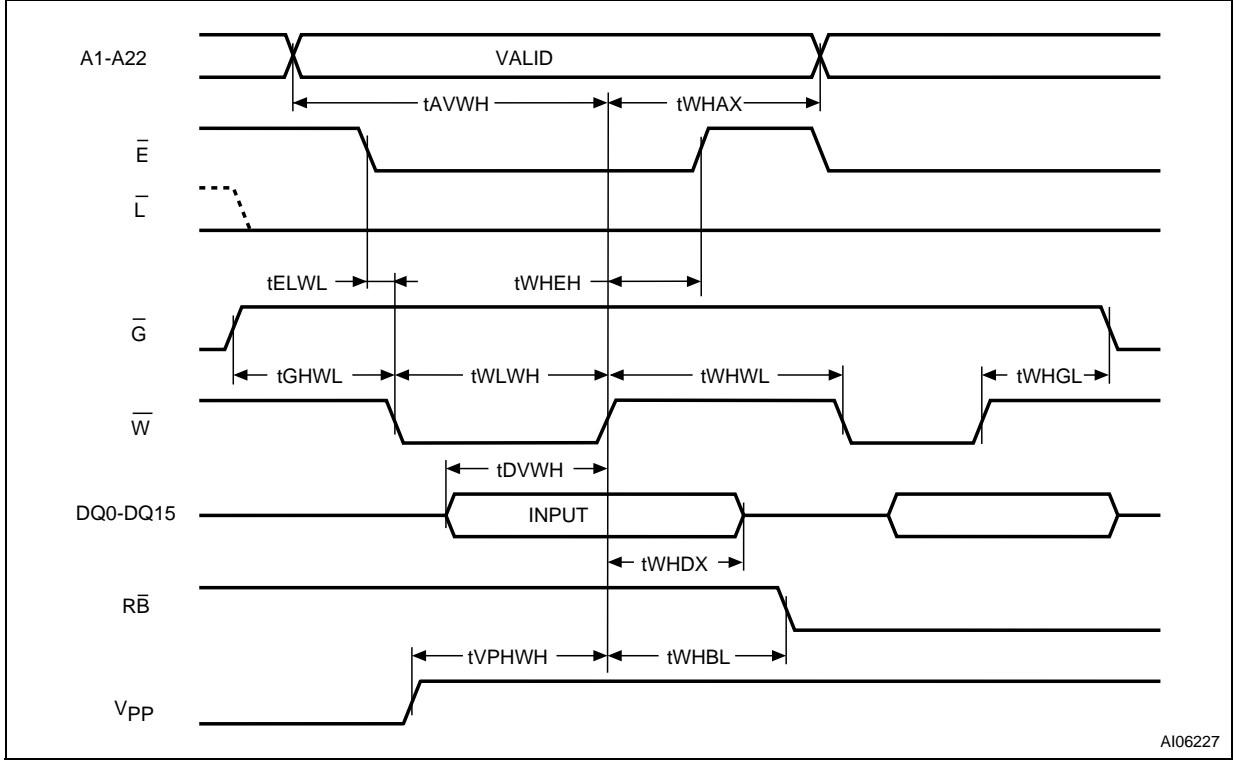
A1-A22

VALID

tAVWH

tWHAX

$\overline{E}$

$\overline{L}$

tELWL

tWHEH

$\overline{G}$

tGHWL

tWLWH

tWHWL

tWHGL

$\overline{W}$

tDVWH

DQ0-DQ15

INPUT

tWHDX

R$\overline{B}$

tVPHWH

tWHBL

$V_{PP}$

AI06227